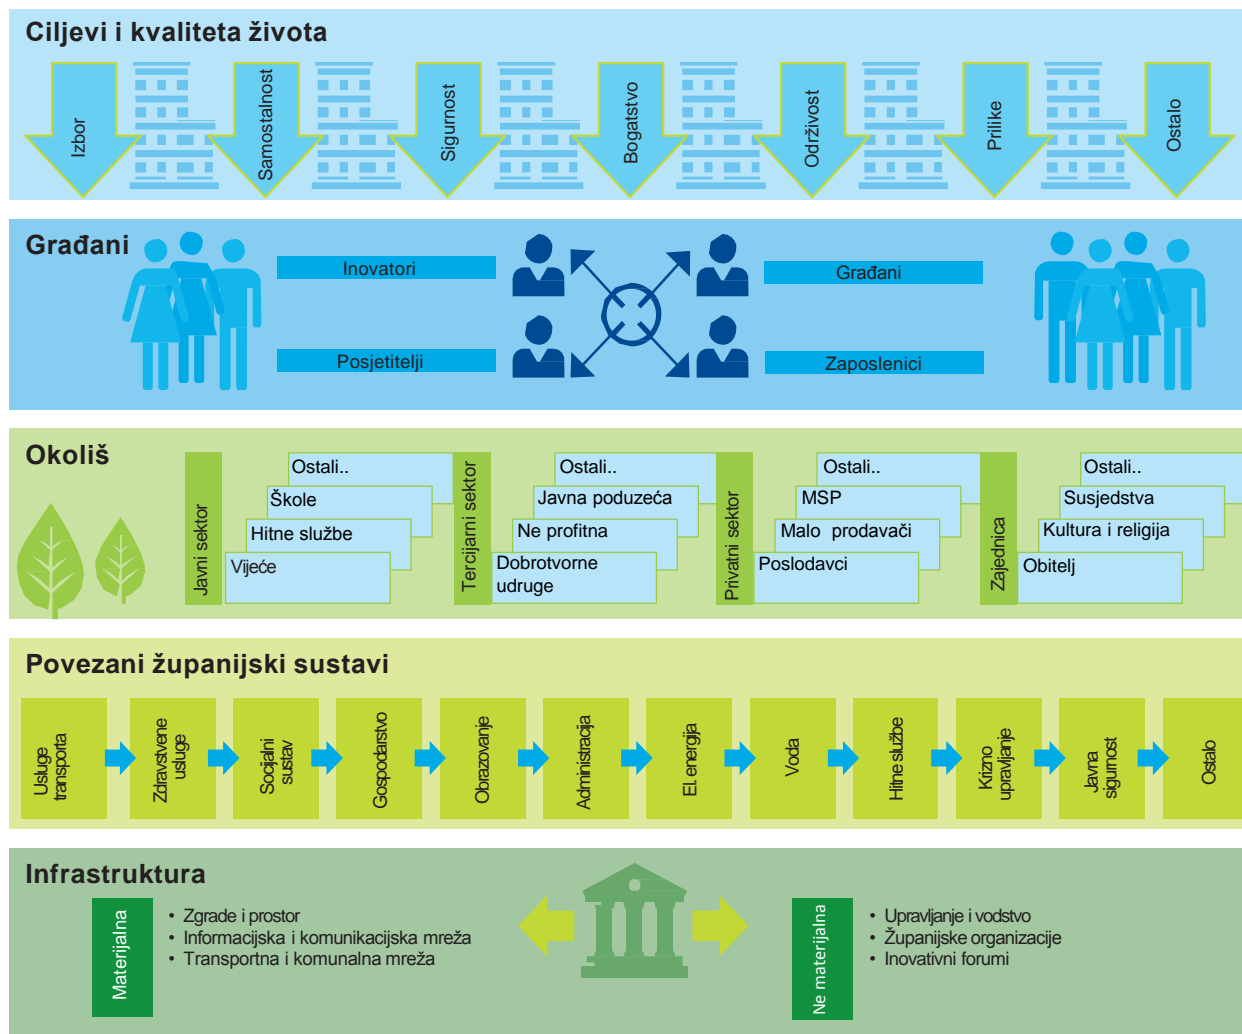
Ciljevi i kvaliteta života

Izbor

Samostalnost

Sigurnost

Bogatstvo

Održivost

Prilike

Ostalo

Građani

Inovatori

Posjetitelji

Građani

Zaposlenici

Okoliš

Javni sektor

Ostali..

Škole

Hitne službe

Vijeće

Tercijarni sektor

Ostali..

Javna poduzeća

Ne profitna

Dobrotvorne udruge

Privatni sektor

Ostali..

MSP

Malo prodavači

Poslodavci

Zajednica

Ostali..

Susjedstva

Kultura i religija

Obitelj

Povezani županijski sustavi

Usluge transporta

Zdravstvene usluge

Socijalni sustav

Gospodarstvo

Obrazovanje

Administracija

El. energija

Voda

Hitne službe

Krizno upravljanje

Javna sigurnost

Ostalo

Infrastruktura

Materijalna

• Zgrade i prostor
• Informacijska i komunikacijska mreža
• Transportna i komunalna mreža

Ne materijalna

• Upravljanje i vodstvo
• Županijske organizacije
• Inovativni forumi